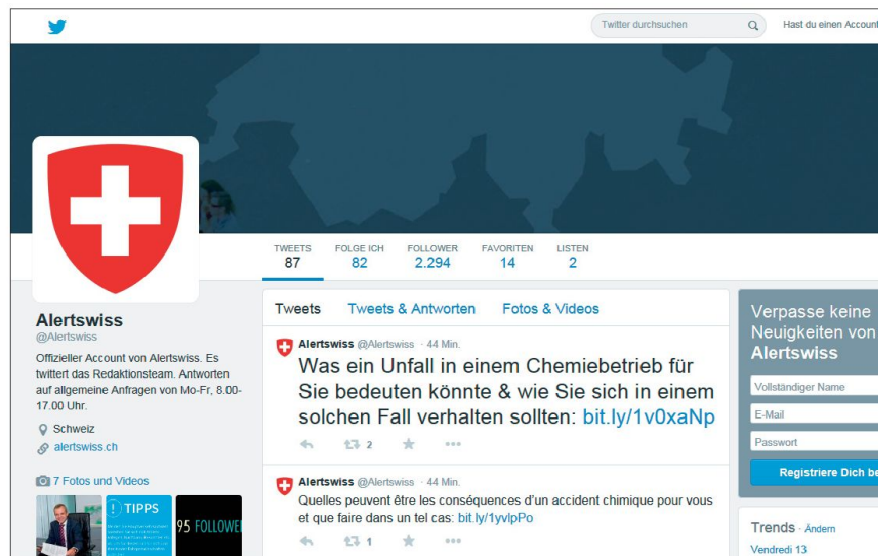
Twitter durchsuchen

Hast du einen Account

TWEETS 87
FOLGE ICH 82
FOLLOWER 2.294
FAVORITEN 14
LISTEN 2

Alertswiss
@Alertswiss

Offizieller Account von Alertswiss. Es twittert das Redaktionsteam. Antworten auf allgemeine Anfragen von Mo-Fr, 8.00-17.00 Uhr.

Schweiz
alertswiss.ch

7 Fotos und Videos

TIPPS

95 FOLLOWE

Tweets
Tweets & Antworten
Fotos & Videos

Alertswiss @Alertswiss · 44 Min.
Was ein Unfall in einem Chemiebetrieb für Sie bedeuten könnte & wie Sie sich in einem solchen Fall verhalten sollten: bit.ly/1v0xaNp

2

Alertswiss @Alertswiss · 44 Min.
Quelles peuvent être les conséquences d'un accident chimique pour vous et que faire dans un tel cas: bit.ly/1yvlpPo

1

Verpasse keine Neuigkeiten von Alertswiss

Vollständiger Name
E-Mail
Passwort

Registriere Dich be

Trends · Ändern
Vendredi 13